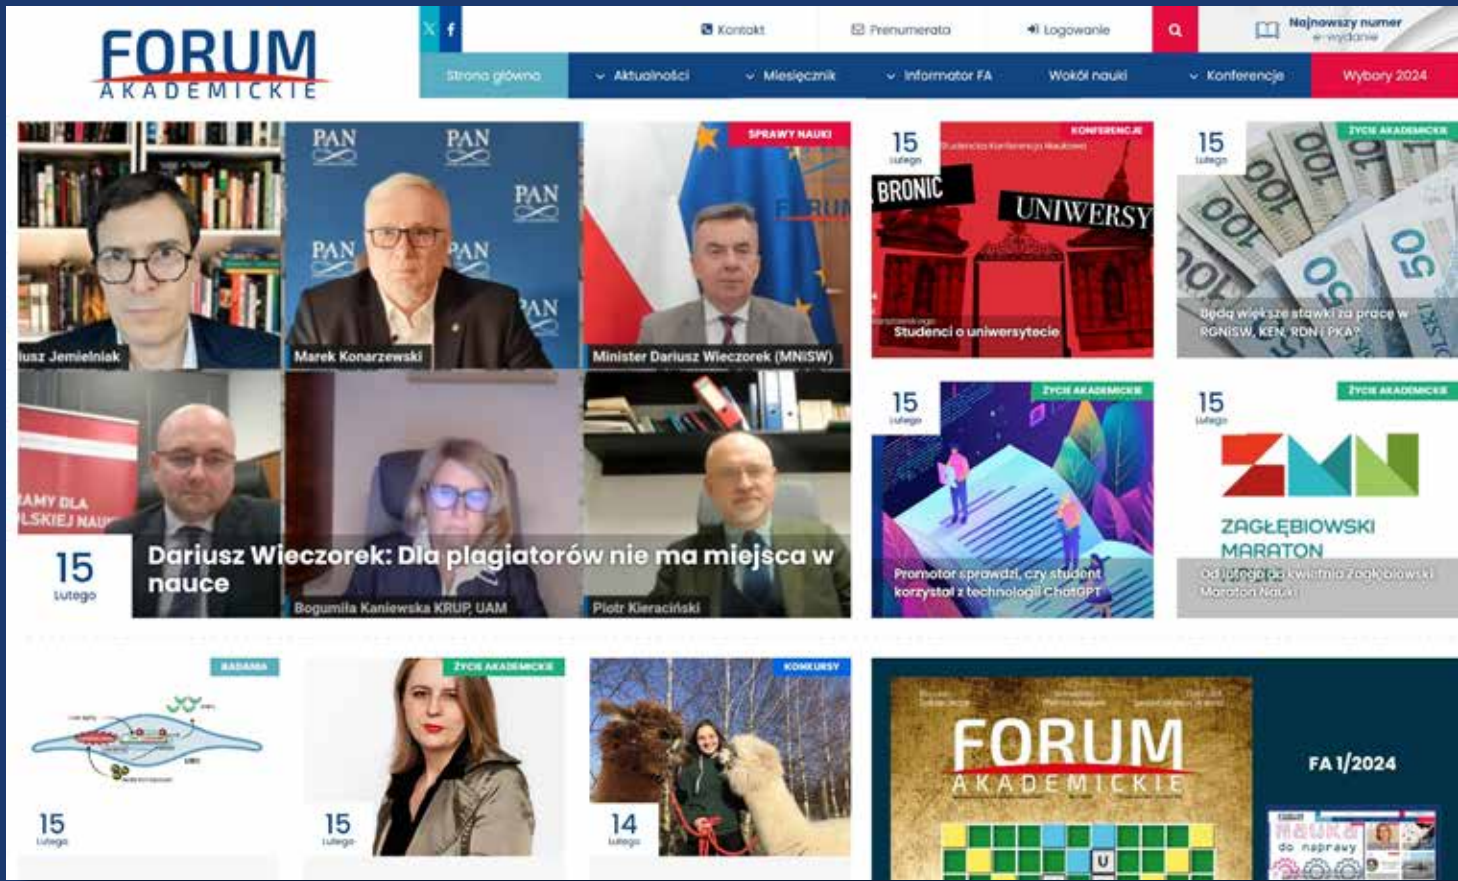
FORUM
AKADEMICKIE

Kontakt
Prenumerata
Logowanie
Najnowszy numer
e-wydanie

Strona główna
Aktualności
Miesięcznik
Informator FA
Wokół nauki
Konferencje
Wybory 2024

PAN
PAN
PAN
PAN
PAN
PAN

SPRAWY NAUKI

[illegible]iusz Jemielniak
Marek Konarzewski
Minister Dariusz Wieczorek (MNiSW)

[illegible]AMY DLA
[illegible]LSKIEJ NAU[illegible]

15
lutego

Dariusz Wieczorek: Dla plagiatorów nie ma miejsca w nauce

Bogumiła Kaniewska KRUP, UAM
Piotr Kieraciński

15
lutego
KONFERENCJE
BRONIĆ
UNIWERSY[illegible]
Studenci o uniwersytecie

15
lutego
ŻYCIE AKADEMICKIE
Będą większe stawki za pracę w RGNiSW, KEN, RDN i PKA?

15
lutego
ŻYCIE AKADEMICKIE
Promotor sprawdzi, czy student korzystał z technologii ChatGPT

15
lutego
ŻYCIE AKADEMICKIE
ZAGŁĘBIOWSKI MARATON
Od lutego do kwietnia Zagłębiowski Maraton Nauki

BADANIA
15
lutego

ŻYCIE AKADEMICKIE
15
lutego

KONKURSY
14
lutego

FORUM
AKADEMICKIE
FA 1/2024
nauka do naprawy